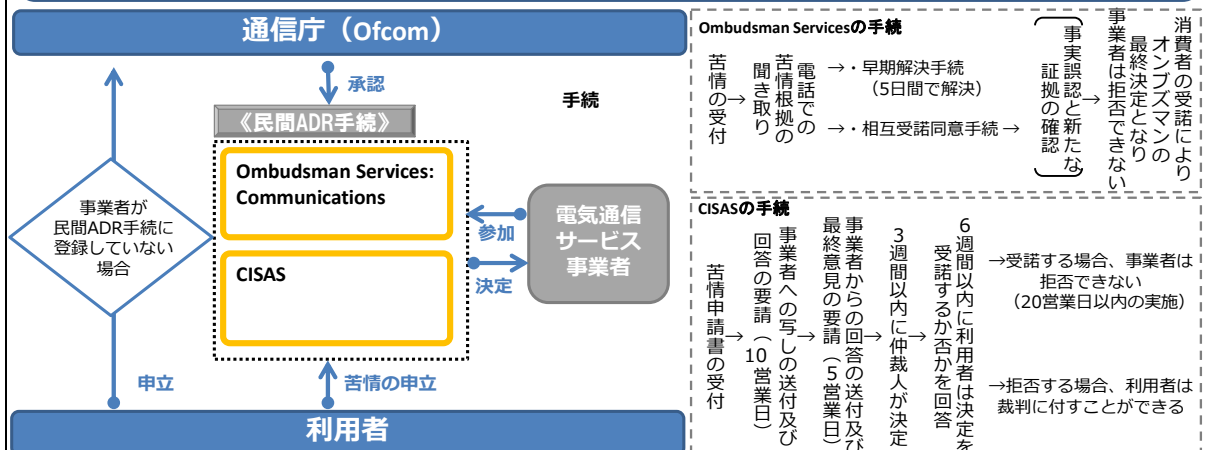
通信庁（Ofcom）

承認

《民間ADR手続》

手続

Ombudsman Services: Communications

CISAS

事業者が民間ADR手続に登録していない場合

参加

決定

電気通信サービス事業者

申立

苦情の申立

利用者

Ombudsman Servicesの手続

苦情の受付 → 電話での苦情根拠の聞き取り →・早期解決手続（5日間で解決）
→・相互受諾同意手続 →

事実誤認と新たな証拠の確認

消費者の受諾によりオンブズマンの最終決定となり事業者は拒否できない

CISASの手続

苦情申請書の受付 → 事業者への写しの送付及び回答の要請（10営業日）→ 事業者からの回答の送付及び最終意見の要請（5営業日）→ 3週間以内に仲裁人が決定 → 6週間以内に利用者は決定を受諾するか否かを回答

→受諾する場合、事業者は拒否できない（20営業日以内の実施）

→拒否する場合、利用者は裁判に付すことができる